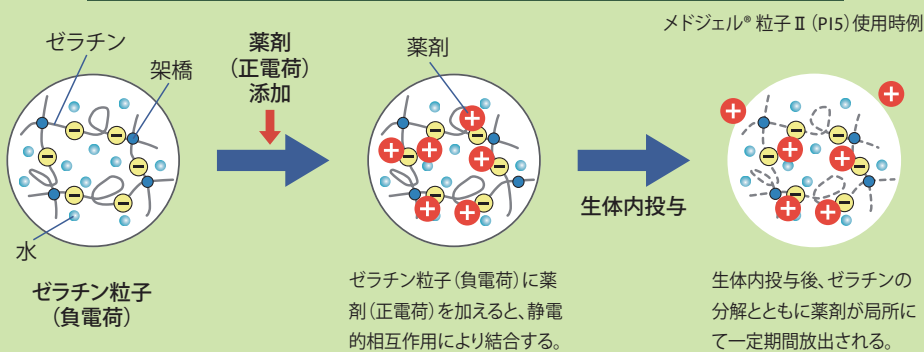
メドジェル® 粒子Ⅱ（PI5）使用時例

ゼラチン

架橋

水

ゼラチン粒子
（負電荷）

薬剤
（正電荷）
添加

薬剤

ゼラチン粒子（負電荷）に薬剤（正電荷）を加えると、静電的相互作用により結合する。

生体内投与

生体内投与後、ゼラチンの分解とともに薬剤が局所にて一定期間放出される。